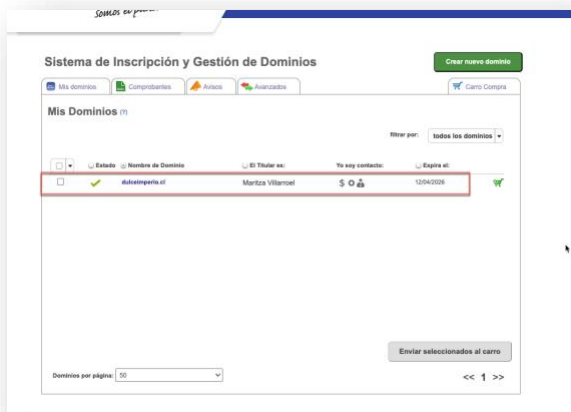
Somos en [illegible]

Sistema de Inscripción y Gestión de Dominios

Crear nuevo dominio

Mis dominios | Comprobantes | Avisos | Avanzados | Carro Compra

Mis Dominios (?)

filtrar por: todos los dominios

| | Estado | Nombre de Dominio | El Titular es: | Yo soy contacto: | Expira el: | |
|---|---|---|---|---|---|---|
| | ✓ | dulceimperio.cl | Maritza Villarroel | $ | 12/04/2026 | |

Enviar seleccionados al carro

Dominios por página: 50

<< 1 >>